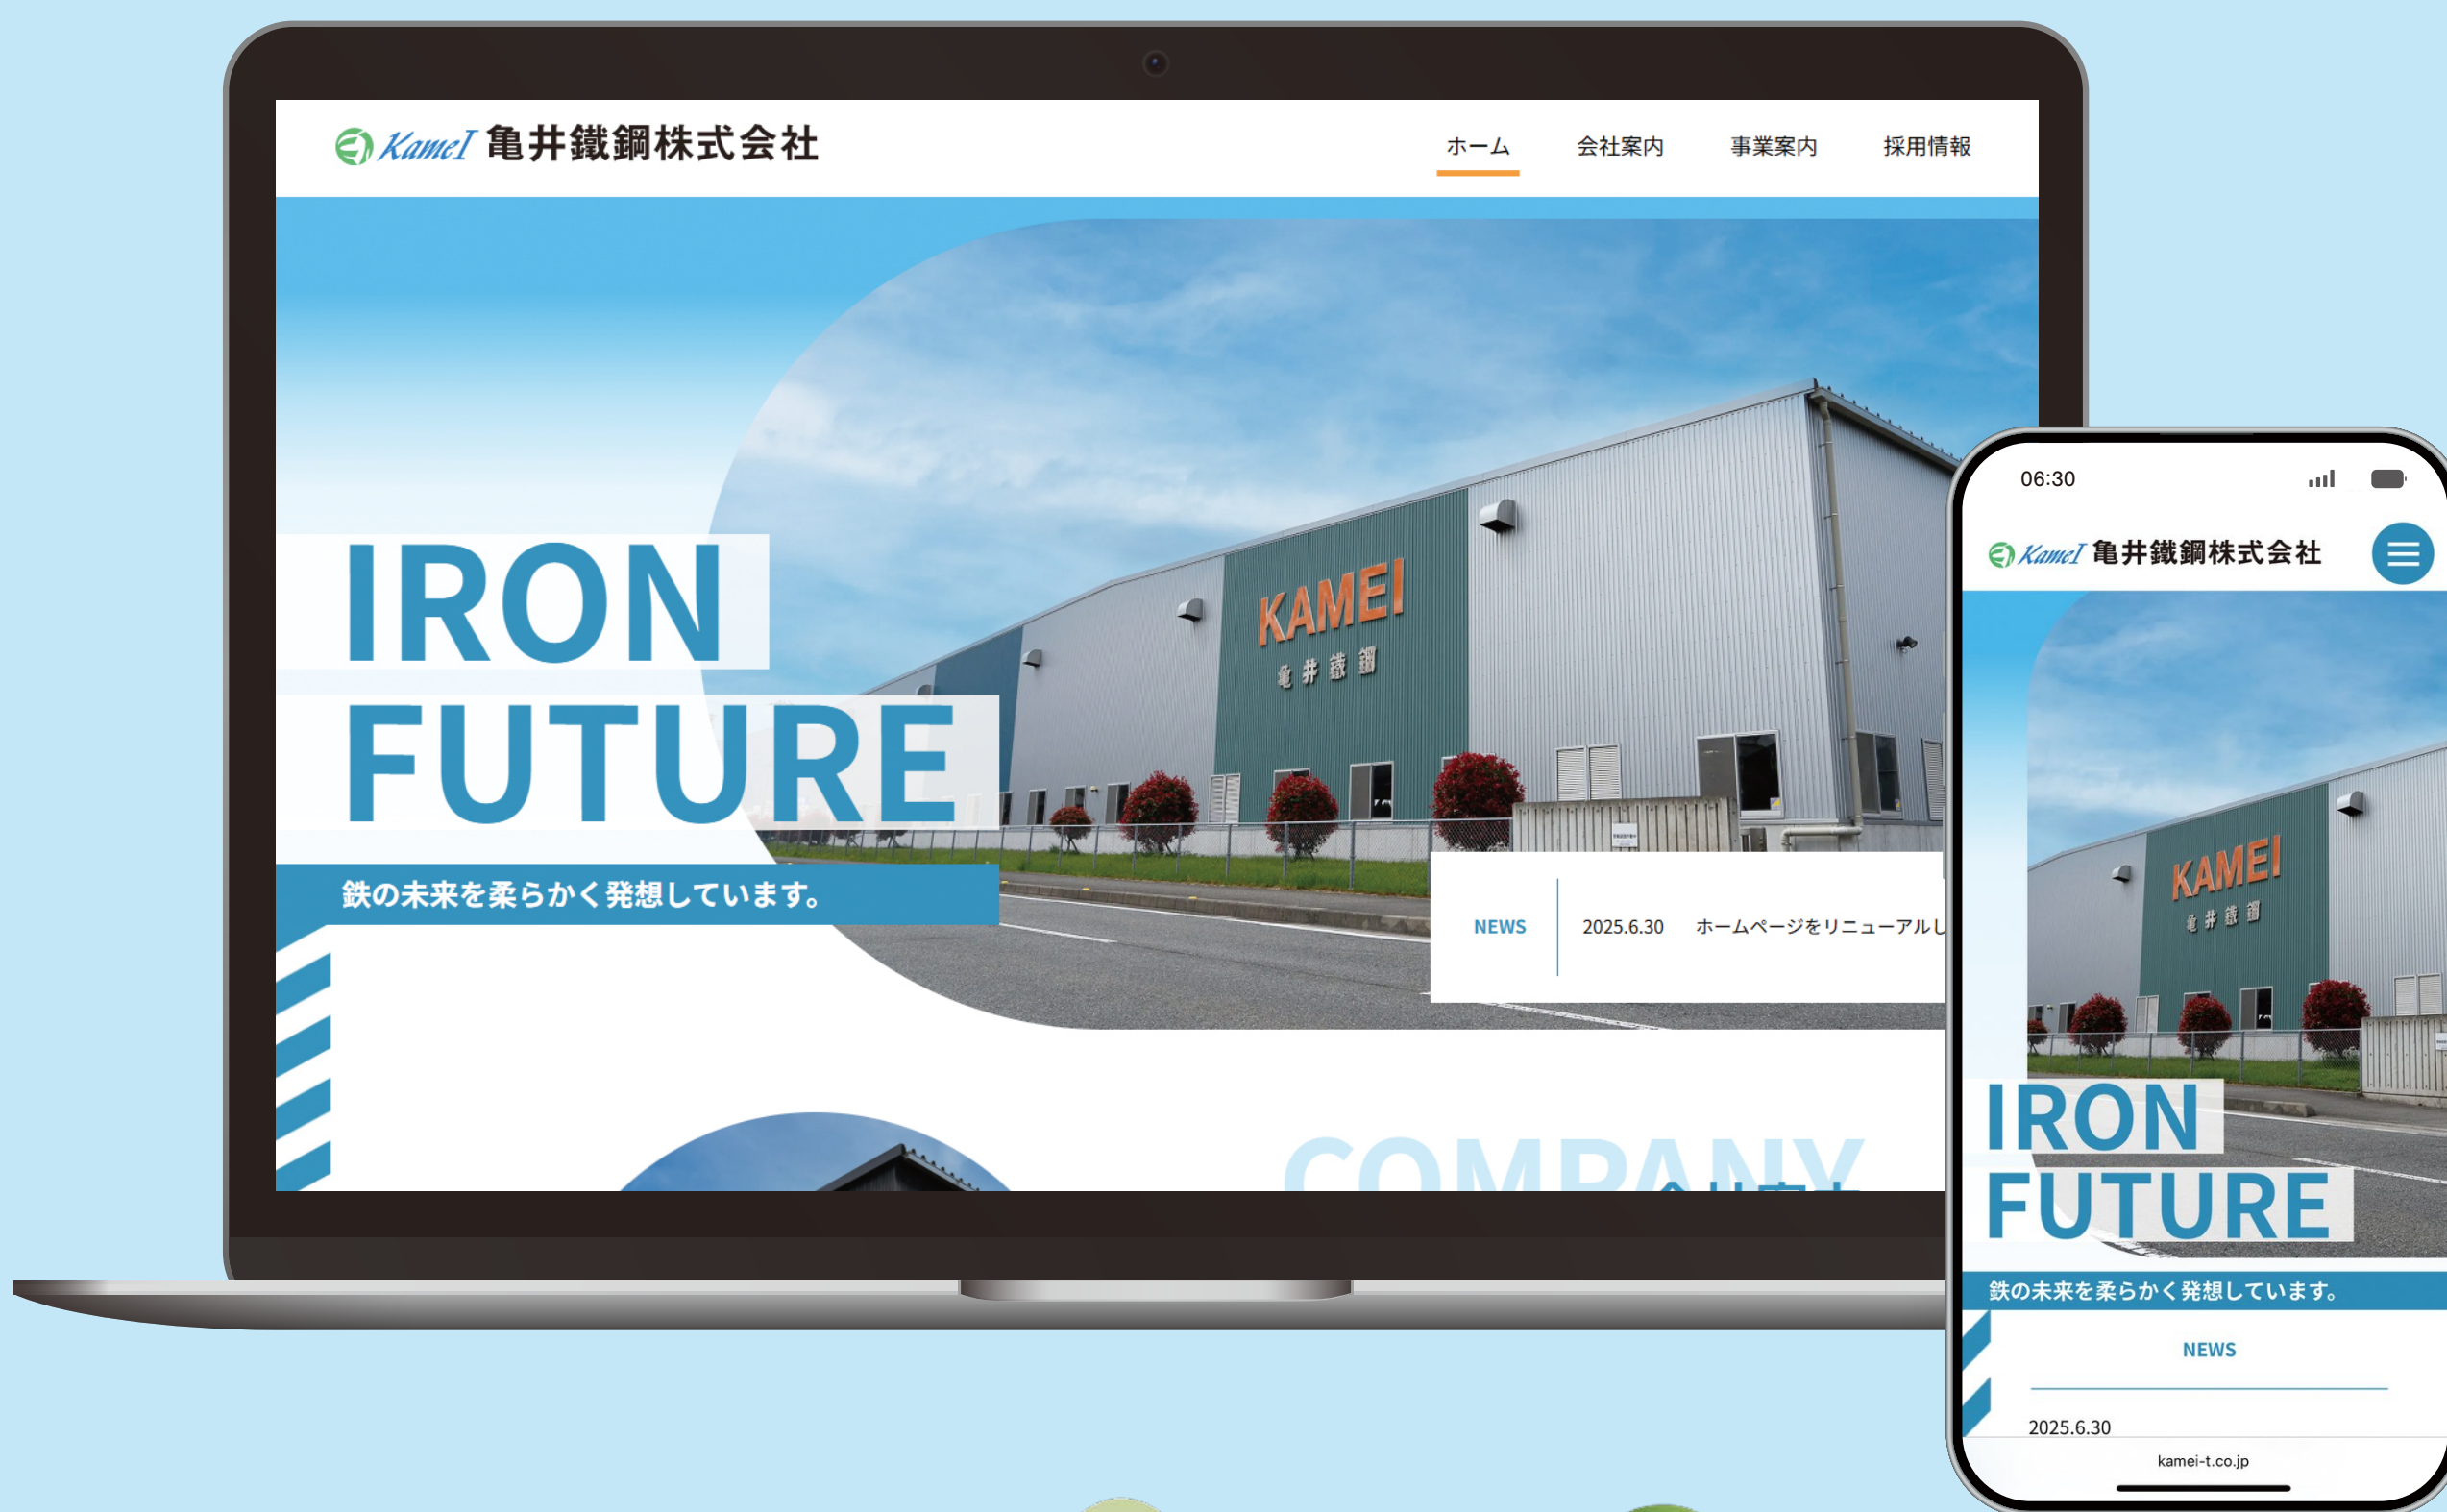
KameI 亀井鐵鋼株式会社

ホーム 会社案内 事業案内 採用情報

IRON FUTURE

鉄の未来を柔らかく発想しています。

KAMEI
亀井鐵鋼

NEWS 2025.6.30 ホームページをリニューアルし

COMPANY

06:30

KameI 亀井鐵鋼株式会社

KAMEI
亀井鐵鋼

IRON FUTURE

鉄の未来を柔らかく発想しています。

NEWS

2025.6.30

kamei-t.co.jp